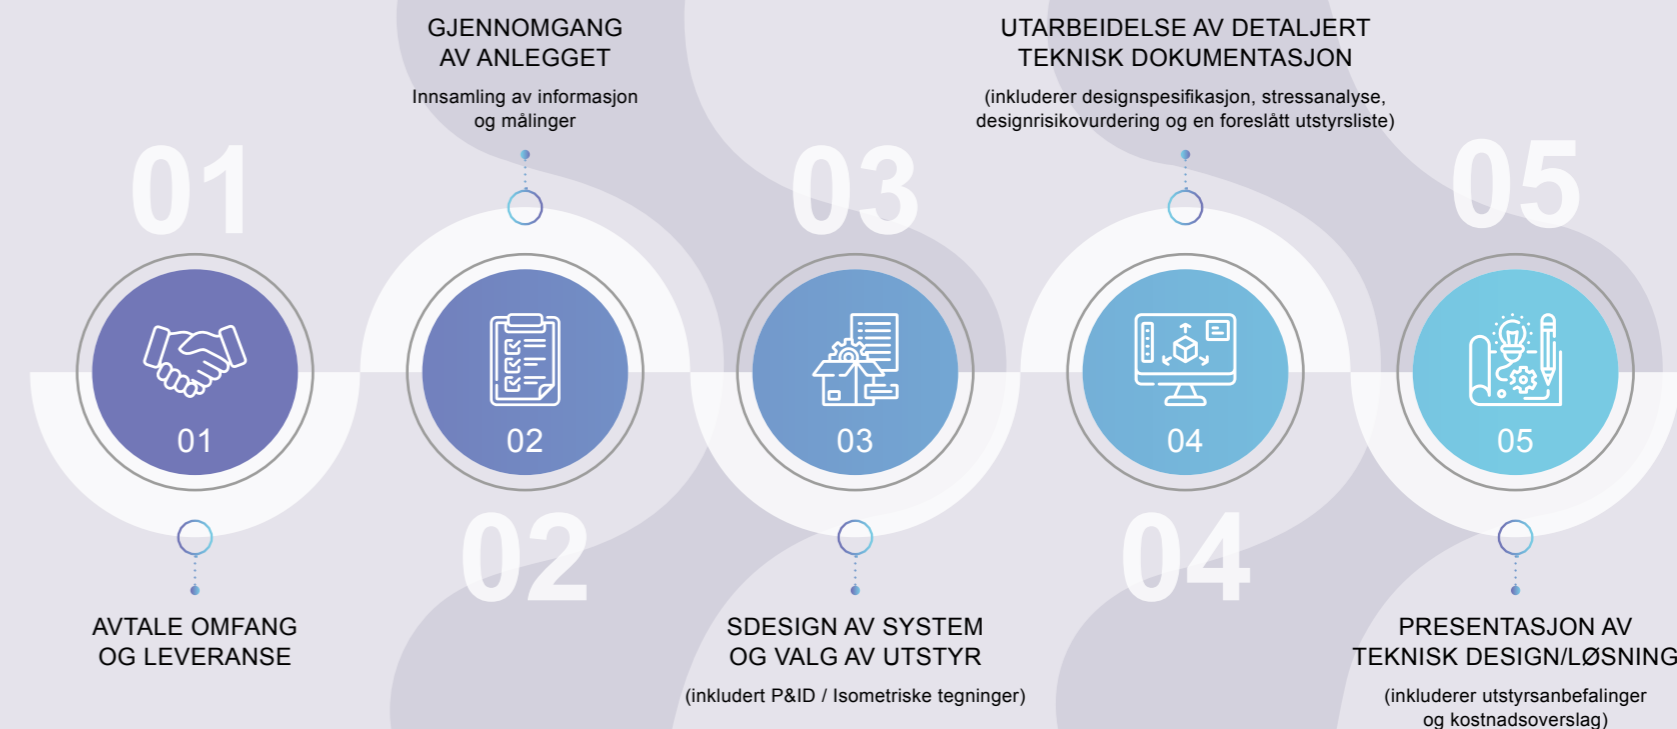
GJENNOMGANG
AV ANLEGGET

Innsamling av informasjon og målinger

UTARBEIDELSE AV DETALJERT
TEKNISK DOKUMENTASJON

(inkluderer designspesifikasjon, stressanalyse, designrisikovurdering og en foreslått utstyrsliste)

01

03

05

01

02

03

04

05

02

04

AVTALE OMFANG
OG LEVERANSE

SDESIGN AV SYSTEM
OG VALG AV UTSTYR

(inkludert P&ID / Isometriske tegninger)

PRESENTASJON AV
TEKNISK DESIGN/LØSNING

(inkluderer utstyrsanbefalinger og kostnadsoverslag)